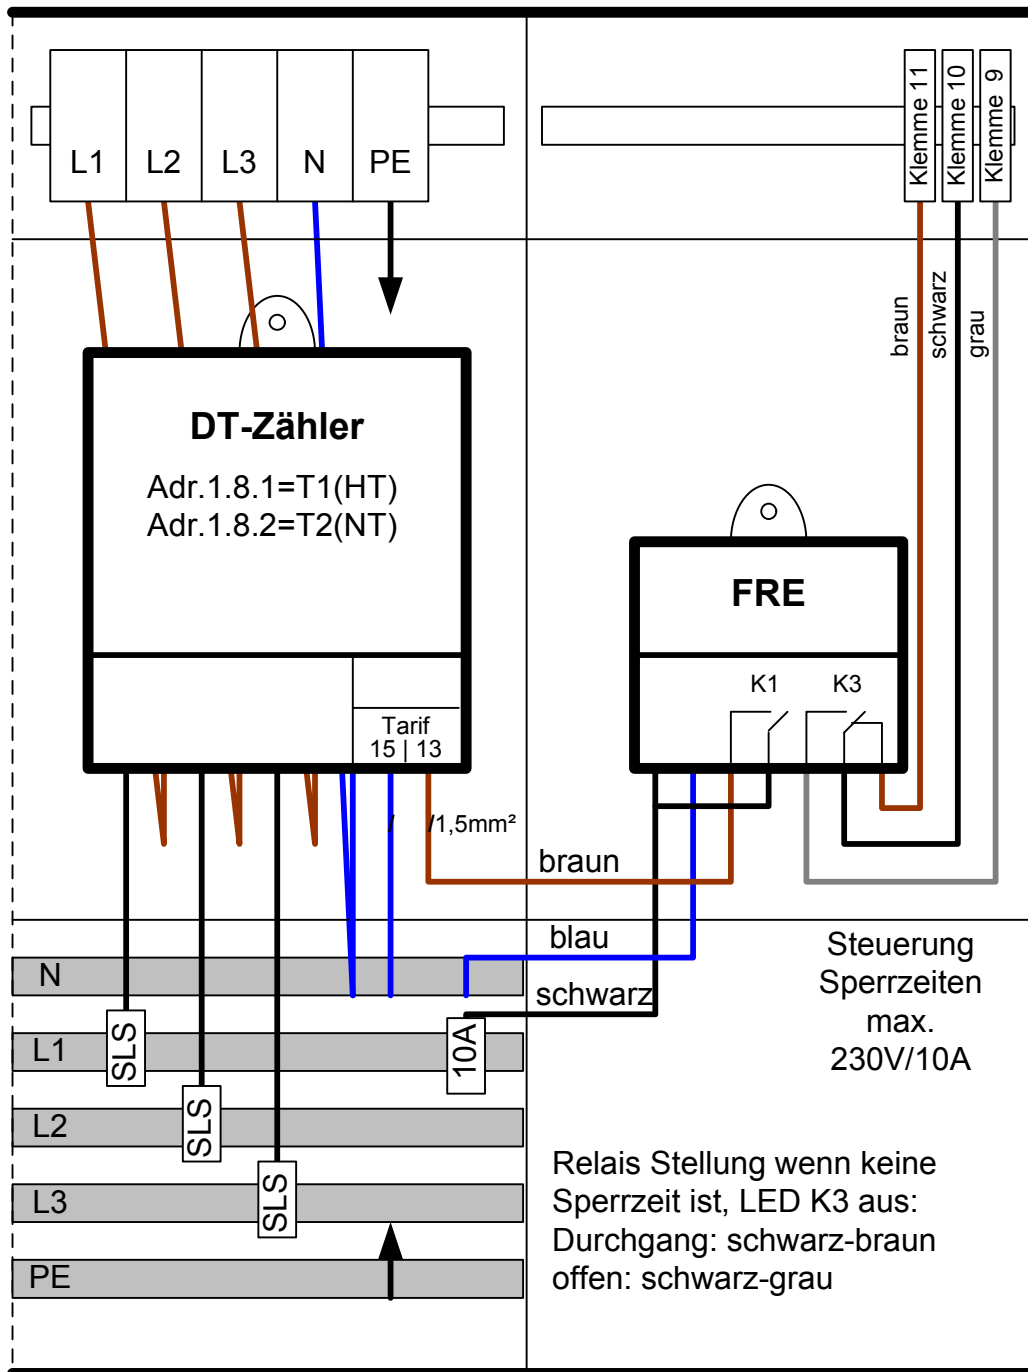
L1
L2
L3
N
PE

Klemme 11
Klemme 10
Klemme 9

braun
schwarz
grau

DT-Zähler
Adr.1.8.1=T1(HT)
Adr.1.8.2=T2(NT)

Tarif
15 | 13

FRE
K1
K3

/ /1,5mm²

braun
blau
schwarz

N
L1
L2
L3
PE
SLS
SLS
SLS
10A

Steuerung
Sperrzeiten
max.
230V/10A

Relais Stellung wenn keine Sperrzeit ist, LED K3 aus:
Durchgang: schwarz-braun
offen: schwarz-grau